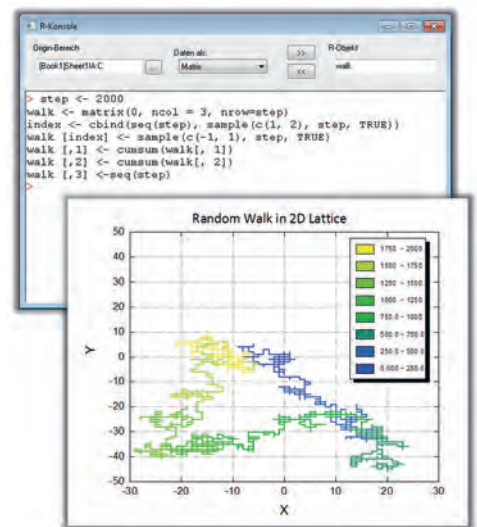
R-Konsole

Origin-Bereich
[Book1]Sheet1!A:C
...
Daten als:
Matrix
>>
<<
R-Objekt
walk

> step <- 2000
walk <- matrix(0, ncol = 3, nrow=step)
index <- cbind(seq(step), sample(c(1, 2), step, TRUE))
walk [index] <- sample(c(-1, 1), step, TRUE)
walk [,1] <- cumsum(walk[, 1])
walk [,2] <- cumsum(walk[, 2])
walk [,3] <-seq(step)
>

Random Walk in 2D Lattice

1750 – 2000
1500 – 1750
1250 – 1500
1000 – 1250
750.0 – 1000
500.0 – 750.0
250.0 – 500.0
0.000 – 250.0

Y
50
40
30
20
10
0
-10
-20
-30
-40
-50

-30 -20 -10 0 10 20 30
X